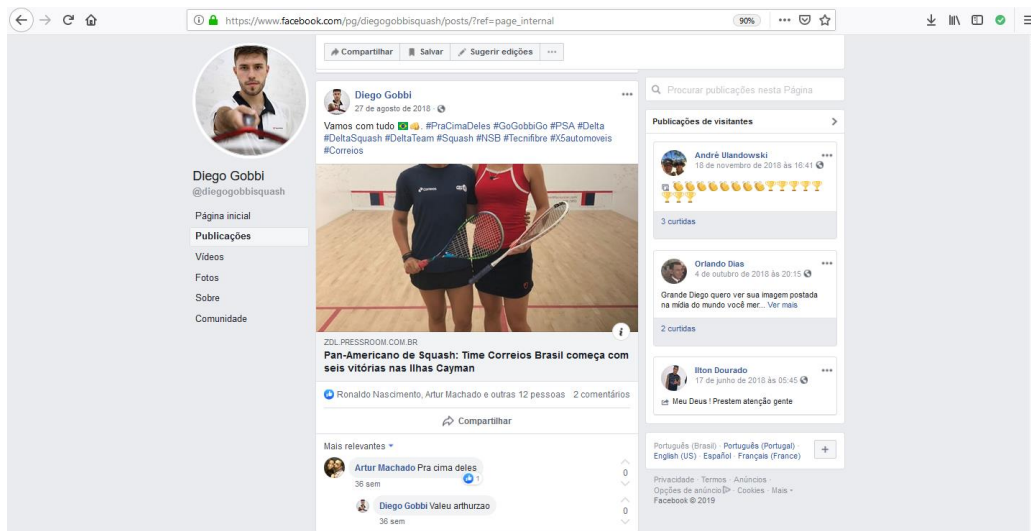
https://www.facebook.com/pg/diegogobbisquash/posts/?ref=page_internal

90%

Compartilhar Salvar Sugerir edições ···

Diego Gobbi
@diegogobbisquash

Página inicial
Publicações
Vídeos
Fotos
Sobre
Comunidade

Diego Gobbi
27 de agosto de 2018 ·

Vamos com tudo 🇧🇷👊. #PraCimaDeles #GoGobbiGo #PSA #Delta #DeltaSquash #DeltaTeam #Squash #NSB #Tecnifibre #X5automoveis #Correios

ZDL.PRESSROOM.COM.BR
Pan-Americano de Squash: Time Correios Brasil começa com seis vitórias nas Ilhas Cayman

Ronaldo Nascimento, Artur Machado e outras 12 pessoas 2 comentários

Compartilhar

Mais relevantes

Artur Machado Pra cima deles
36 sem
1
0

Diego Gobbi Valeu arthurzao
36 sem
0

Procurar publicações nesta Página

Publicações de visitantes

André Ulandowski
18 de novembro de 2018 às 16:41

3 curtidas

Orlando Dias
4 de outubro de 2018 às 20:15

Grande Diego quero ver sua imagem postada na mídia do mundo você mer... Ver mais

2 curtidas

Ilton Dourado
17 de junho de 2018 às 05:45

Meu Deus ! Prestem atenção gente

Português (Brasil) · Português (Portugal) · English (US) · Español · Français (France)

Privacidade · Termos · Anúncios · Opções de anúncio · Cookies · Mais · Facebook © 2019